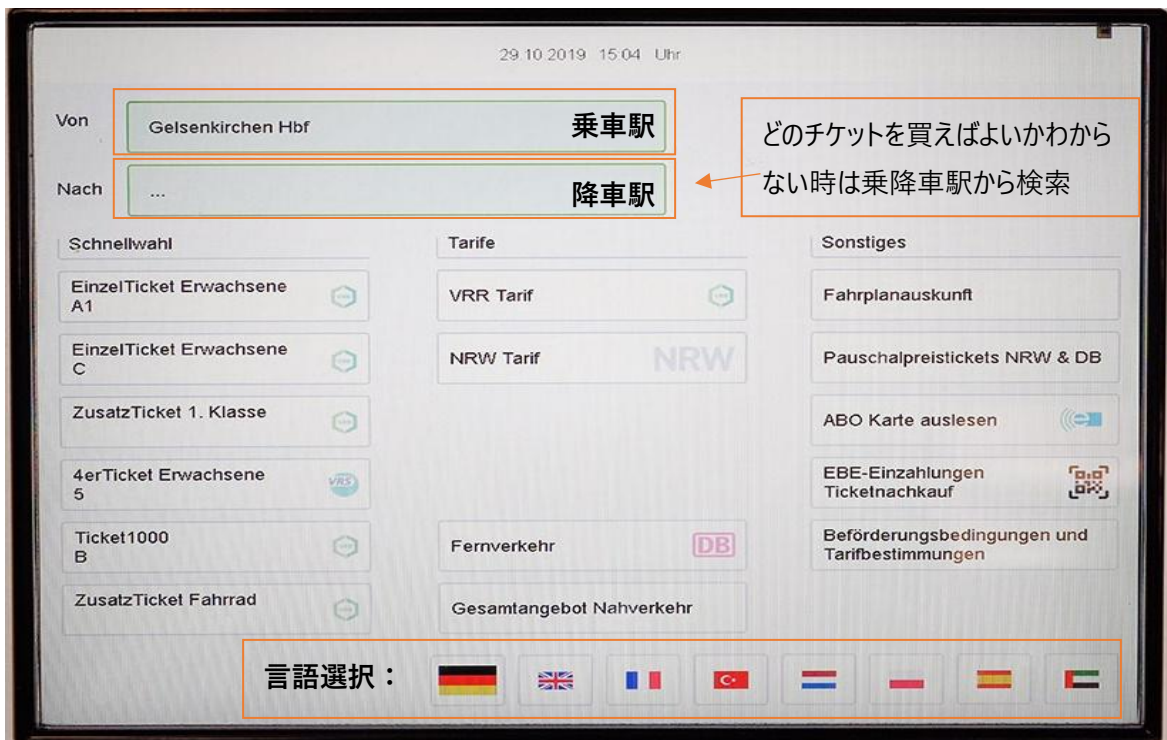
29.10.2019 15:04 Uhr

Von
Gelsenkirchen Hbf
乗車駅

Nach
...
降車駅

どのチケットを買えばよいかわからない時は乗降車駅から検索

Schnellwahl

EinzelTicket Erwachsene A1

EinzelTicket Erwachsene C

ZusatzTicket 1. Klasse

4erTicket Erwachsene 5

VRS

Ticket1000 B

ZusatzTicket Fahrrad

Tarife

VRR Tarif

NRW Tarif

NRW

Fernverkehr

DB

Gesamtangebot Nahverkehr

Sonstiges

Fahrplanauskunft

Pauschalpreistickets NRW & DB

ABO Karte auslesen

EBE-Einzahlungen Ticketnachkauf

Beförderungsbedingungen und Tarifbestimmungen

言語選択：